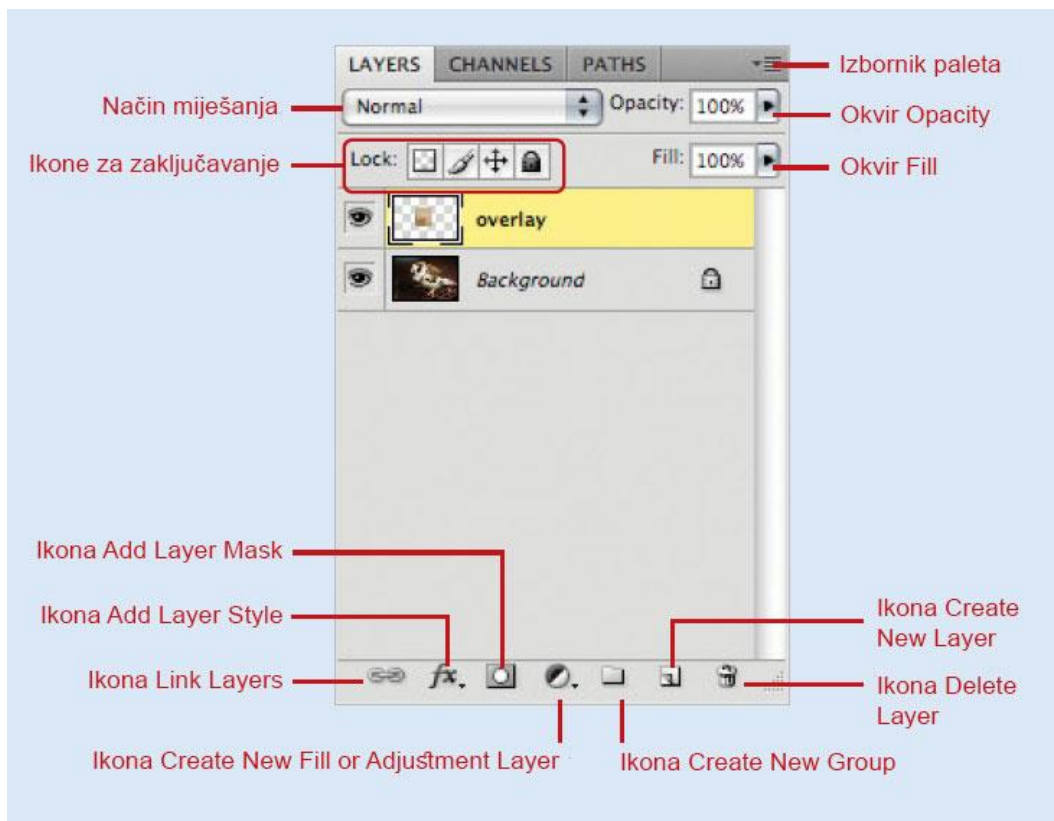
LAYERS CHANNELS PATHS

Izbornik paleta

Način miješanja

Normal

Opacity: 100%

Okvir Opacity

Ikone za zaključavanje

Lock:

Fill: 100%

Okvir Fill

overlay

Background

Ikona Add Layer Mask

Ikona Add Layer Style

Ikona Create New Layer

Ikona Link Layers

$fx$

Ikona Delete Layer

Ikona Create New Fill or Adjustment Layer

Ikona Create New Group